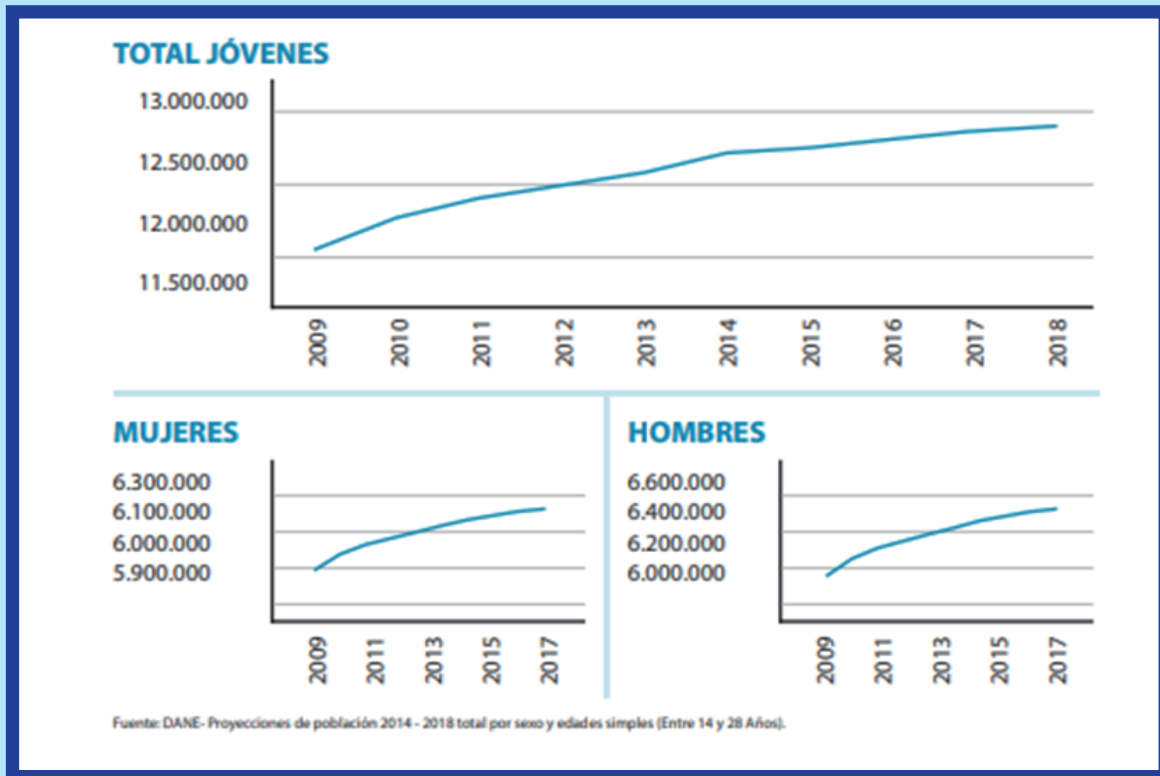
TOTAL JÓVENES

13.000.000
12.500.000
12.000.000
11.500.000

2009 2010 2011 2012 2013 2014 2015 2016 2017 2018

MUJERES

6.300.000
6.100.000
6.000.000
5.900.000

2009 2011 2013 2015 2017

HOMBRES

6.600.000
6.400.000
6.200.000
6.000.000

2009 2011 2013 2015 2017

Fuente: DANE- Proyecciones de población 2014 - 2018 total por sexo y edades simples (Entre 14 y 28 Años).